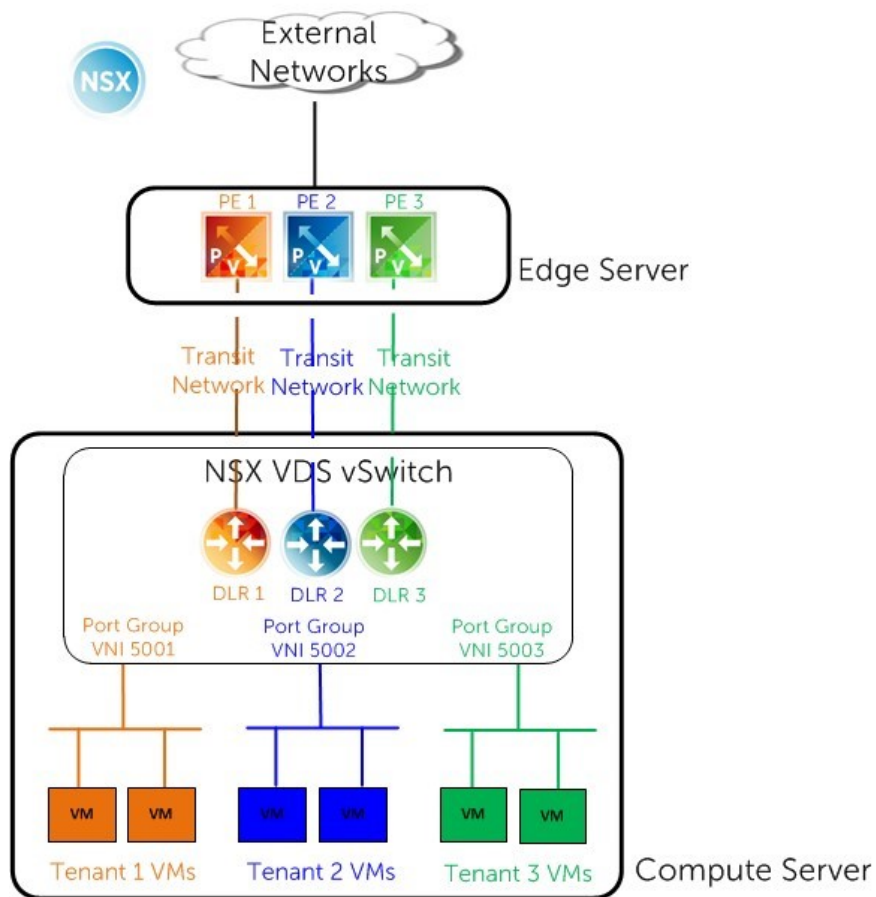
NSX

External Networks

PE 1 PE 2 PE 3

P V P V P V

Edge Server

Transit Network Transit Network Transit Network

NSX VDS vSwitch

DLR 1 DLR 2 DLR 3

Port Group VNI 5001

Port Group VNI 5002

Port Group VNI 5003

VM VM VM VM VM VM

Tenant 1 VMs Tenant 2 VMs Tenant 3 VMs

Compute Server